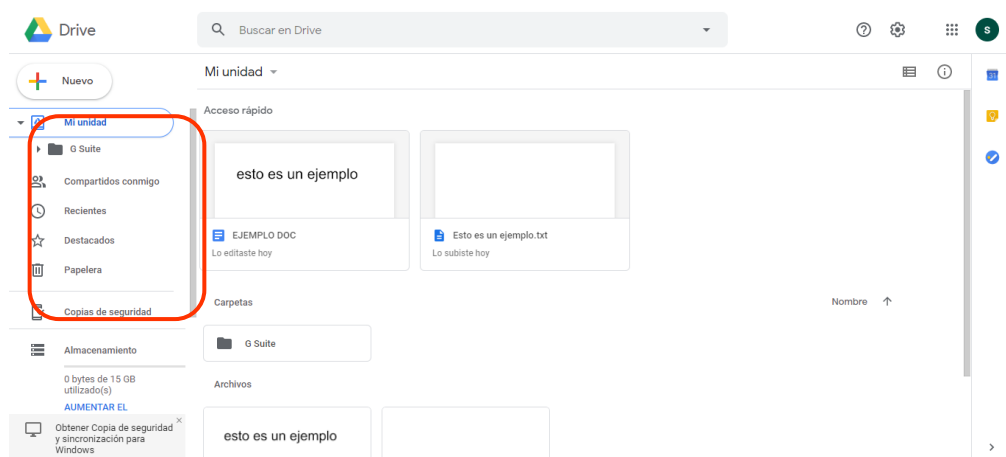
Drive

Buscar en Drive

S

Nuevo

Mi unidad

G Suite

Compartidos conmigo

Recientes

Destacados

Papelera

Copias de seguridad

Almacenamiento

0 bytes de 15 GB utilizado(s)

AUMENTAR EL

Obtener Copia de seguridad y sincronización para Windows

Mi unidad

Acceso rápido

esto es un ejemplo

EJEMPLO DOC
Lo editaste hoy

Esto es un ejemplo.txt
Lo subiste hoy

Carpetas

Nombre

G Suite

Archivos

esto es un ejemplo